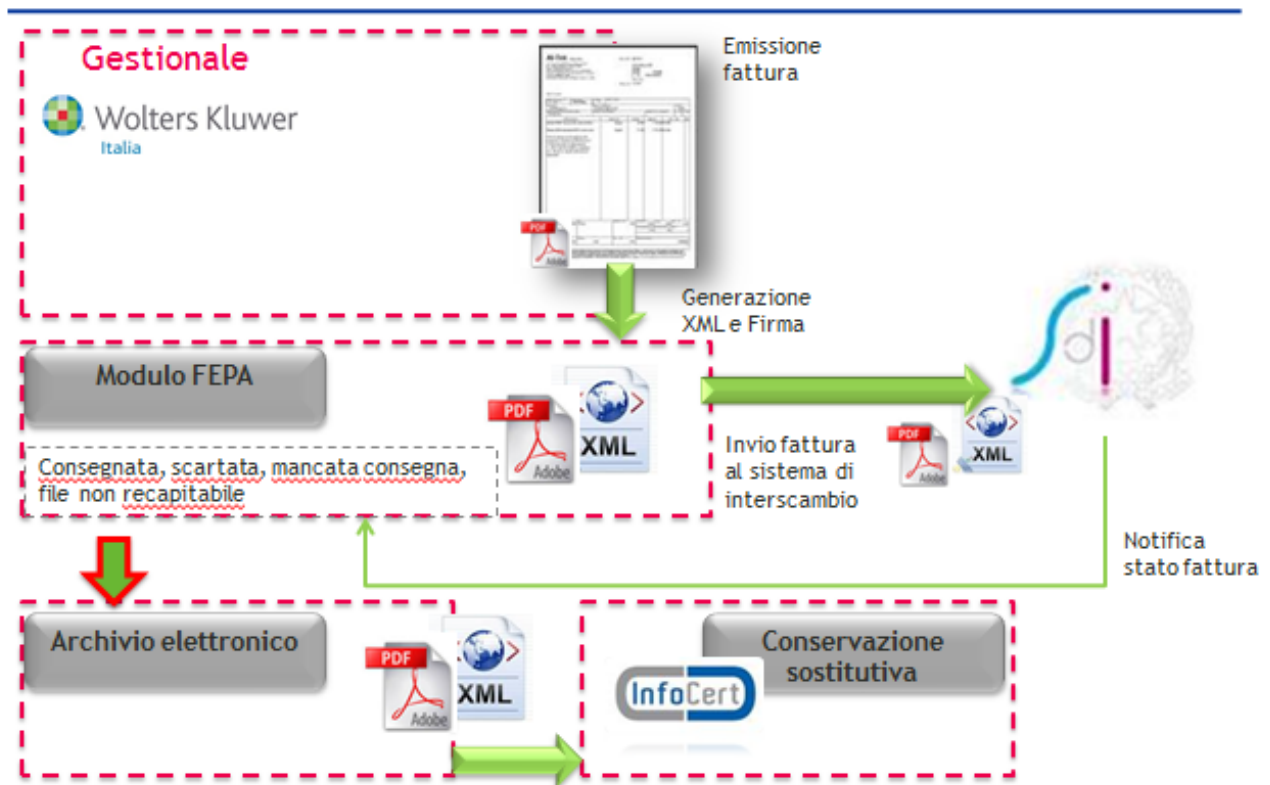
Gestionale

Wolters Kluwer
Italia

Emissione fattura

PDF
Adobe

Generazione XML e Firma

Modulo FEPA

PDF
Adobe
XML

Consegnata, scartata, mancata consegna, file non recapitabile

Invio fattura al sistema di interscambio

PDF
Adobe
XML

di

Notifica stato fattura

Archivio elettronico

PDF
Adobe
XML

Conservazione sostitutiva

InfoCert